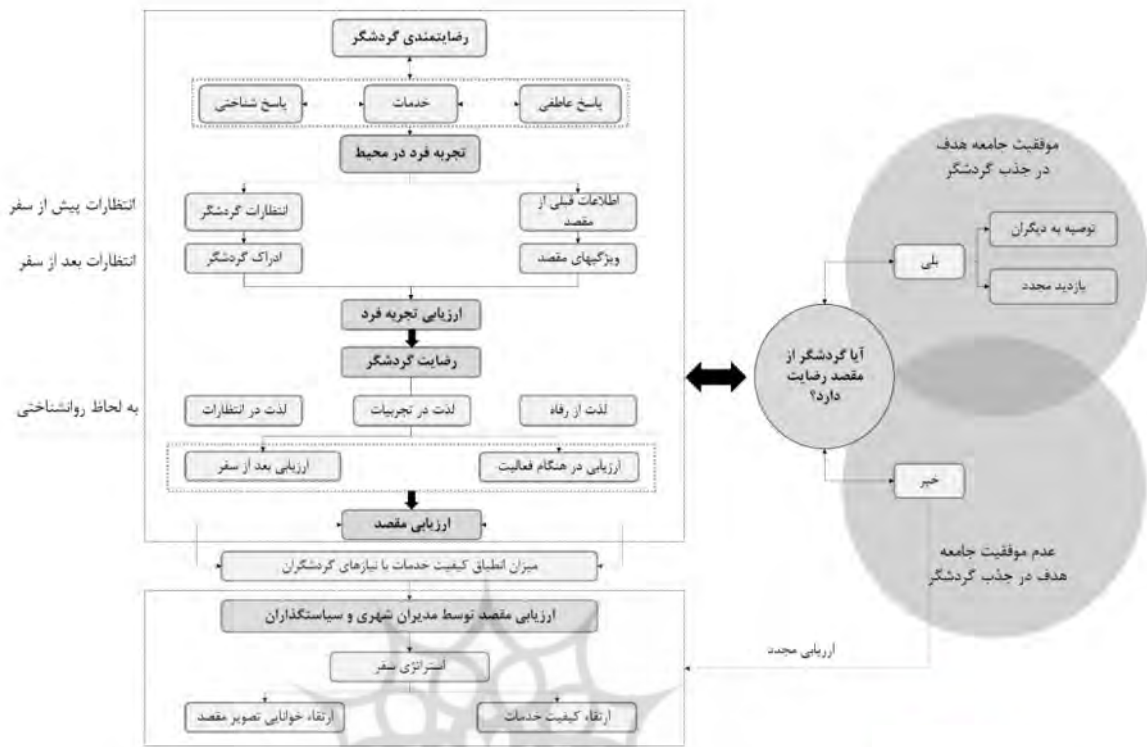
رضایتمندی گردشگر

پاسخ عاطفی

خدمات

پاسخ شناختی

تجربه فرد در محیط

اطلاعات قبلی از مقصد

انتظارات گردشگر

انتظارات پیش از سفر

ویژگیهای مقصد

ادراک گردشگر

انتظارات بعد از سفر

ارزیابی تجربه فرد

رضایت گردشگر

لذت از رفاه

لذت در تجربیات

لذت در انتظارات

به لحاظ روانشناختی

ارزیابی در هنگام فعالیت

ارزیابی بعد از سفر

ارزیابی مقصد

میزان انطباق کیفیت خدمات با نیازهای گردشگران

ارزیابی مقصد توسط مدیران شهری و سیاستگذاران

استراتژی سفر

ارتقاء کیفیت خدمات

ارتقاء خوانایی تصویر مقصد

موفقیت جامعه هدف در جذب گردشگر

بلی

توصیه به دیگران

بازدید مجدد

آیا گردشگر از مقصد رضایت دارد؟

خیر

عدم موفقیت جامعه هدف در جذب گردشگر

ارزیابی مجدد